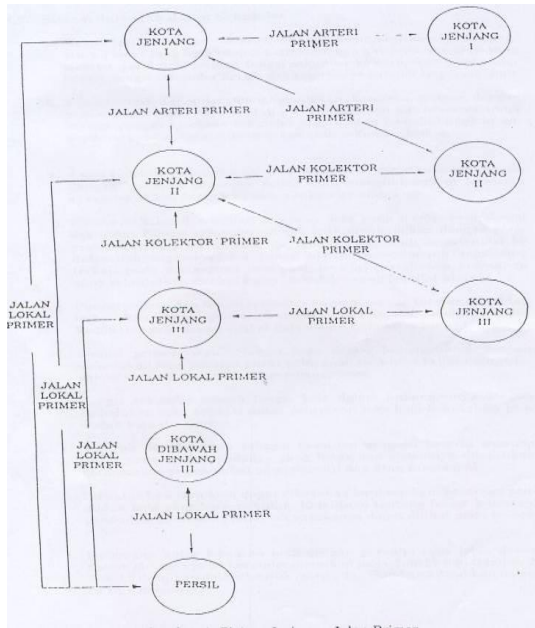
KOTA JENJANG I

JALAN ARTERI PRIMER

KOTA JENJANG I

JALAN ARTERI PRIMER

JALAN ARTERI PRIMER

KOTA JENJANG II

JALAN KOLEKTOR PRIMER

KOTA JENJANG II

JALAN KOLEKTOR PRIMER

JALAN KOLEKTOR PRIMER

JALAN LOKAL PRIMER

KOTA JENJANG III

JALAN LOKAL PRIMER

KOTA JENJANG III

JALAN LOKAL PRIMER

JALAN LOKAL PRIMER

JALAN LOKAL PRIMER

KOTA DIBAWAH JENJANG III

JALAN LOKAL PRIMER

PERSIL

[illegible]